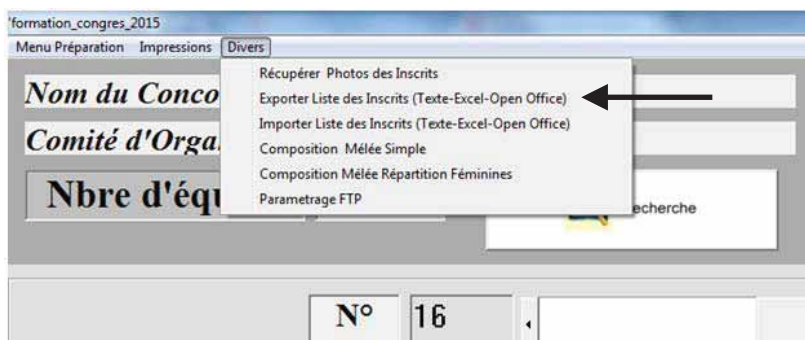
'formation_congres_2015

Menu Préparation Impressions Divers

Récupérer Photos des Inscrits
Exporter Liste des Inscrits (Texte-Excel-Open Office)
Importer Liste des Inscrits (Texte-Excel-Open Office)
Composition Mélee Simple
Composition Mélee Répartition Féminines
Parametrage FTP

Nom du Conco

Comité d'Orga

Nbre d'équ

echerche

N° 16